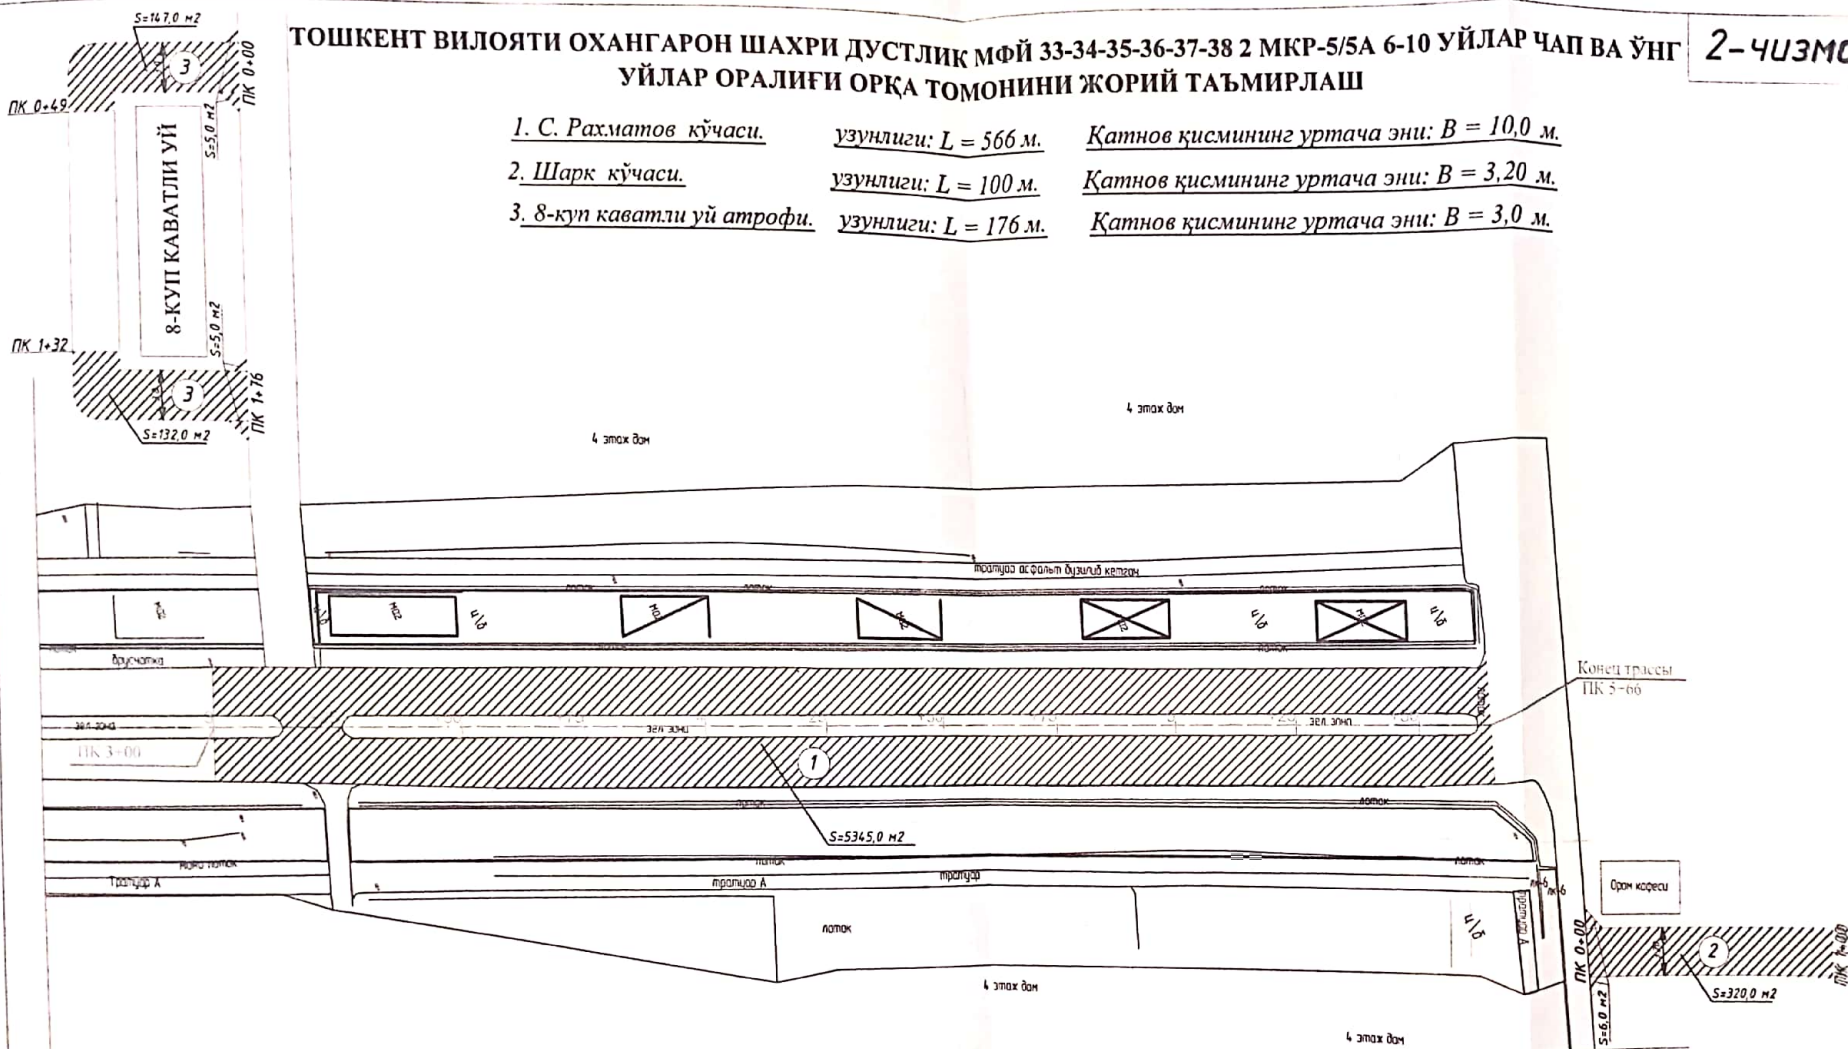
ТОШКЕНТ ВИЛОЯТИ ОХАНГАРОН ШАХРИ ДУСТЛИК МФЙ 33-34-35-36-37-38 2 МКР-5/5А 6-10 УЙЛАР ЧАП ВА ЎНГ УЙЛАР ОРАЛИҒИ ОРҚА ТОМОНИНИ ЖОРИЙ ТАЪМИРЛАШ

2-ЧИЗМО

1. С. Рахматов кўчаси. узунлиги: L = 566 м. Қатнов қисмининг уртача эни: B = 10,0 м.
2. Шарк кўчаси. узунлиги: L = 100 м. Қатнов қисмининг уртача эни: B = 3,20 м.
3. 8-куп каватли уй атрофи. узунлиги: L = 176 м. Қатнов қисмининг уртача эни: B = 3,0 м.

S=147,0 м2
3
ПК 0+00
ПК 0+49
8-КУП КАВАТЛИ УЙ
S=5,0 м2
S=5,0 м2
ПК 1+32
3
ПК 1+76
S=132,0 м2

4 этаж дом
4 этаж дом
тратуар асфальт бузилиб кетган
лоток
брусчатка
зел.зона
зел.зона
зел.зона
ПК 3+00
1
Конец трассы
ПК 5+66
S=5345,0 м2
лоток
лоток
лоток
тратуар А
тратуар А
тратуар
лоток
тратуар А
Ором кафеси
ПК 0+00
2
ПК 1+00
S=320,0 м2
S=6,0 м2
4 этаж дом
4 этаж дом